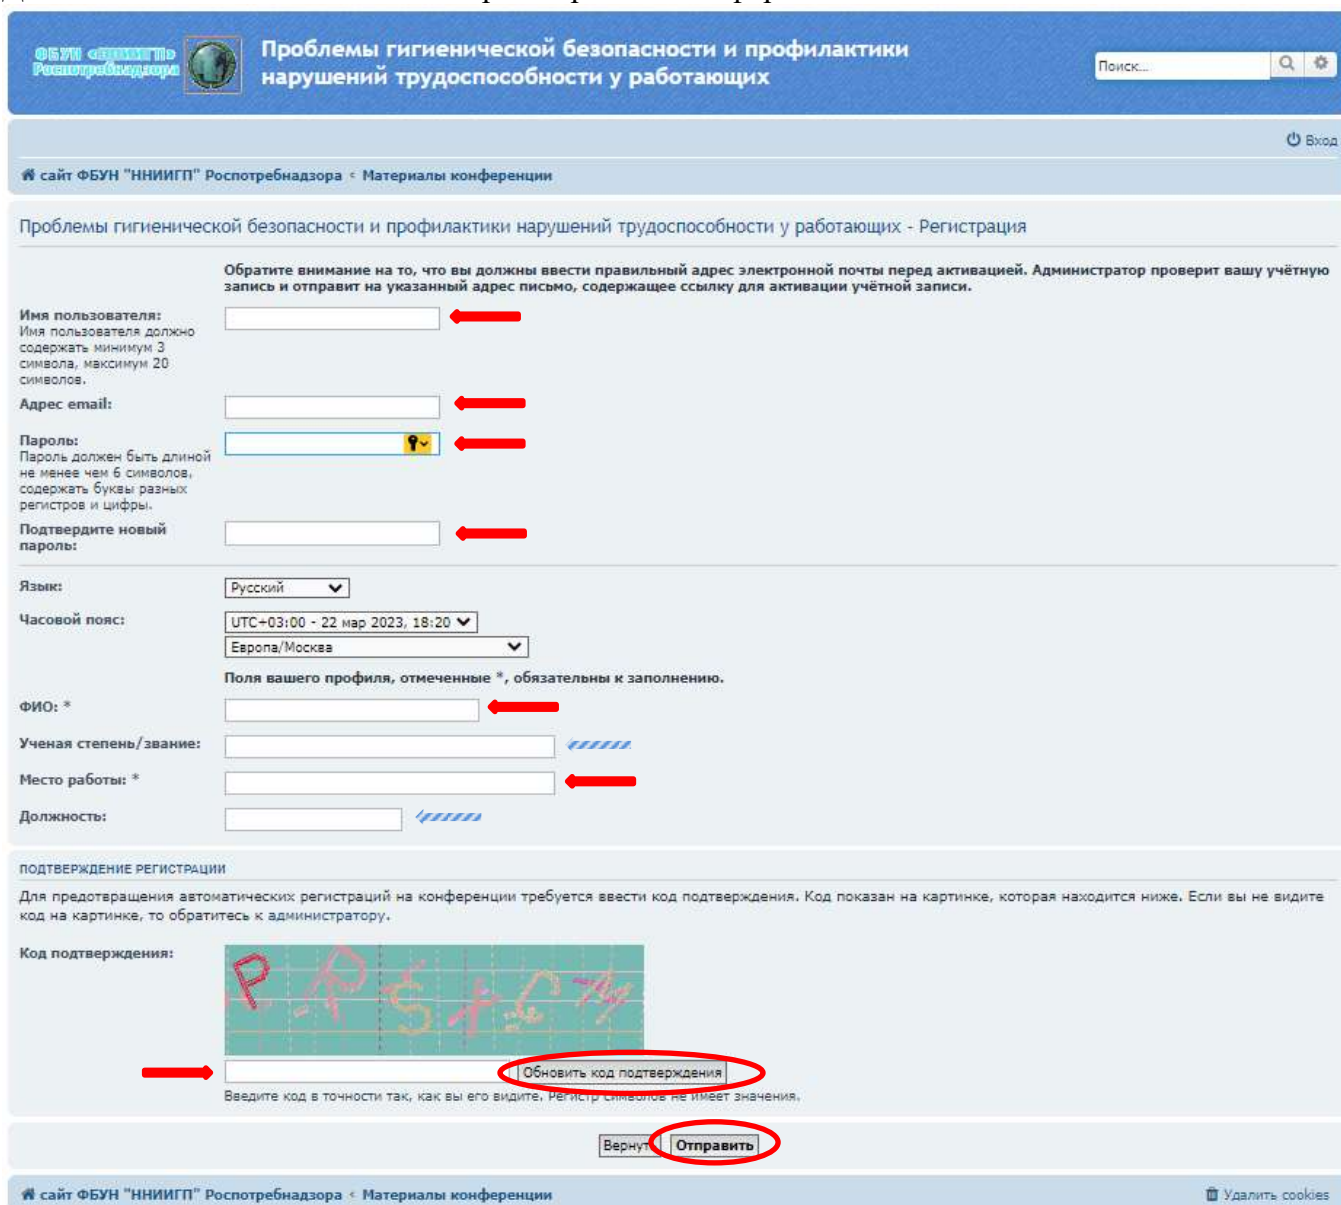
ФБУН «ННИИГП» Роспотребнадзора

Проблемы гигиенической безопасности и профилактики нарушений трудоспособности у работающих

Поиск...

Вход

сайт ФБУН "ННИИГП" Роспотребнадзора ‹ Материалы конференции

Проблемы гигиенической безопасности и профилактики нарушений трудоспособности у работающих - Регистрация

Обратите внимание на то, что вы должны ввести правильный адрес электронной почты перед активацией. Администратор проверит вашу учётную запись и отправит на указанный адрес письмо, содержащее ссылку для активации учётной записи.

Имя пользователя:
Имя пользователя должно содержать минимум 3 символа, максимум 20 символов.

Адрес email:

Пароль:
Пароль должен быть длиной не менее чем 6 символов, содержать буквы разных регистров и цифры.

Подтвердите новый пароль:

Язык: Русский

Часовой пояс: UTC+03:00 - 22 мар 2023, 18:20
Европа/Москва

Поля вашего профиля, отмеченные *, обязательны к заполнению.

ФИО: *

Ученая степень/звание:

Место работы: *

Должность:

ПОДТВЕРЖДЕНИЕ РЕГИСТРАЦИИ

Для предотвращения автоматических регистраций на конференции требуется ввести код подтверждения. Код показан на картинке, которая находится ниже. Если вы не видите код на картинке, то обратитесь к администратору.

Код подтверждения:

Обновить код подтверждения

Введите код в точности так, как вы его видите. Регистр символов не имеет значения.

Вернут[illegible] Отправить

сайт ФБУН "ННИИГП" Роспотребнадзора ‹ Материалы конференции

Удалить cookies